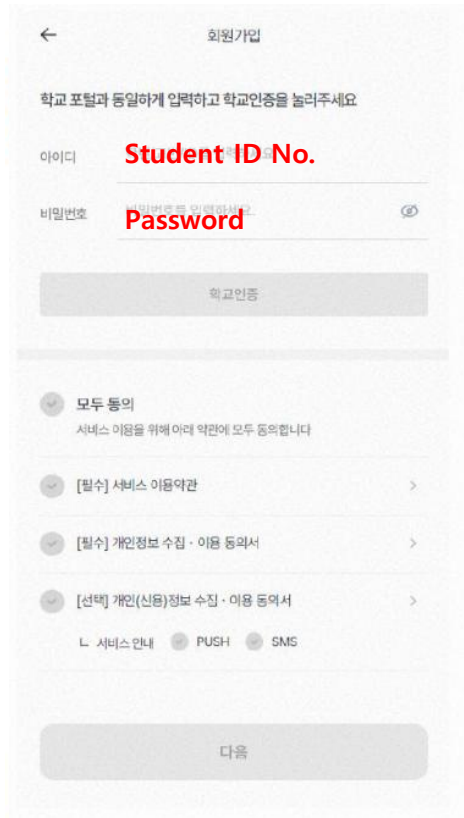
회원가입

학교 포털과 동일하게 입력하고 학교인증을 눌러주세요

아이디 Student ID No.

비밀번호 Password

학교인증

모두 동의
서비스 이용을 위해 아래 약관에 모두 동의합니다

[필수] 서비스 이용약관

[필수] 개인정보 수집 · 이용 동의서

[선택] 개인(신용)정보 수집 · 이용 동의서

ㄴ 서비스 안내 PUSH SMS

다음